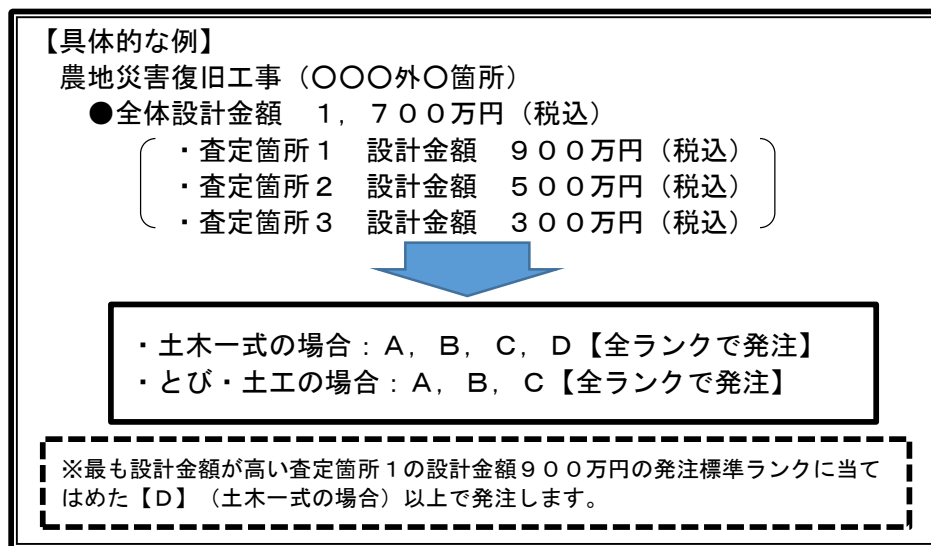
【具体的な例】
農地災害復旧工事（〇〇〇外〇箇所）
●全体設計金額　１，７００万円（税込）
・査定箇所１　設計金額　９００万円（税込）
・査定箇所２　設計金額　５００万円（税込）
・査定箇所３　設計金額　３００万円（税込）

・土木一式の場合：Ａ，Ｂ，Ｃ，Ｄ【全ランクで発注】
・とび・土工の場合：Ａ，Ｂ，Ｃ【全ランクで発注】

※最も設計金額が高い査定箇所１の設計金額９００万円の発注標準ランクに当てはめた【Ｄ】（土木一式の場合）以上で発注します。